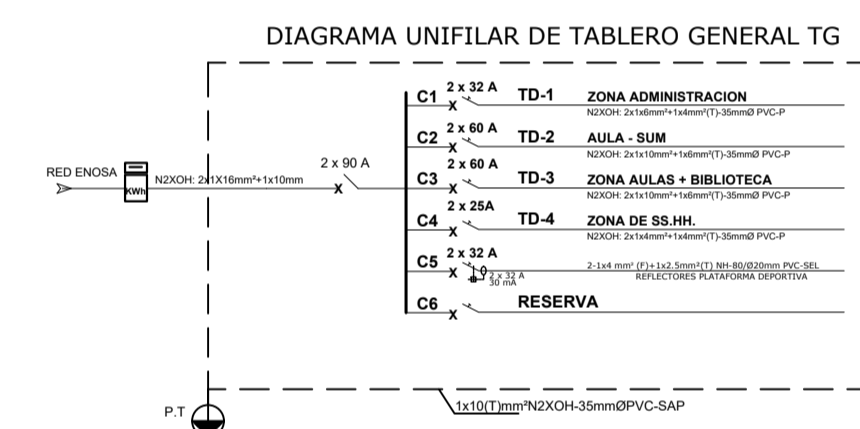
DIAGRAMA UNIFILAR DE TABLERO GENERAL TG

RED ENOSA

KWh

N2XOH: 2x1X16mm²+1x10mm

2 x 90 A

C1 2 x 32 A TD-1 ZONA ADMINISTRACION
N2XOH: 2x1x6mm²+1x4mm²(T)-35mmØ PVC-P

C2 2 x 60 A TD-2 AULA - SUM
N2XOH: 2x1x10mm²+1x6mm²(T)-35mmØ PVC-P

C3 2 x 60 A TD-3 ZONA AULAS + BIBLIOTECA
N2XOH: 2x1x10mm²+1x6mm²(T)-35mmØ PVC-P

C4 2 x 25A TD-4 ZONA DE SS.HH.
N2XOH: 2x1x4mm²+1x4mm²(T)-35mmØ PVC-P

C5 2 x 32 A 2 x 32 A 30 mA 2-1x4 mm² (F)+1x2.5mm²(T) NH-80/Ø20mm PVC-SEL
REFLECTORES PLATAFORMA DEPORTIVA

C6 RESERVA

P.T

1x10(T)mm²N2XOH-35mmØPVC-SAP